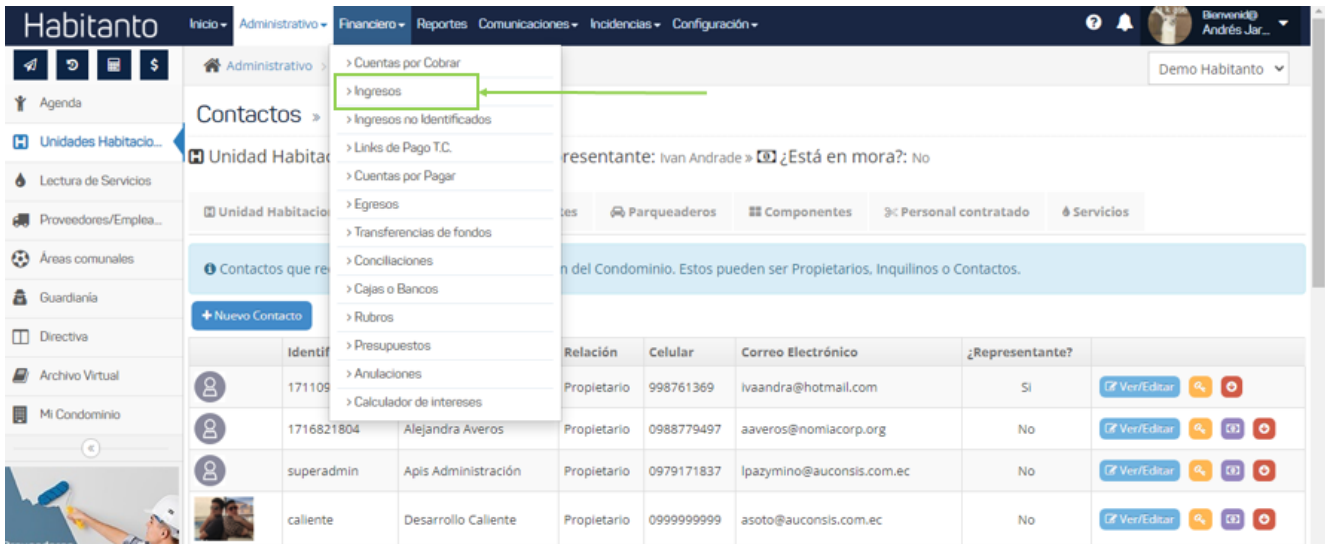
Habitanto

Inicio ▾ Administrativo ▾ Financiero ▾ Reportes Comunicaciones ▾ Incidencias ▾ Configuración ▾

Bienvenid@ Andrés Jar...

Agenda
Unidades Habitacio...
Lectura de Servicios
Proveedores/Emplea...
Áreas comunales
Guardianía
Directiva
Archivo Virtual
Mi Condominio

Administrativo >

Demo Habitanto

Contactos »

> Cuentas por Cobrar
> Ingresos
> Ingresos no Identificados
> Links de Pago T.C.
> Cuentas por Pagar
> Egresos
> Transferencias de fondos
> Conciliaciones
> Cajas o Bancos
> Rubros
> Presupuestos
> Anulaciones
> Calculador de intereses

Unidad Habitac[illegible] resentante: Ivan Andrade » ¿Está en mora?: No

Unidad Habitacio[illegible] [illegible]tes Parqueaderos Componentes Personal contratado Servicios

Contactos que re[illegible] n del Condominio. Estos pueden ser Propietarios, Inquilinos o Contactos.

+ Nuevo Contacto

| | Identif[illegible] | | Relación | Celular | Correo Electrónico | ¿Representante? | |
|---|---|---|---|---|---|---|---|
| | 171109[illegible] | | Propietario | 998761369 | ivaandra@hotmail.com | Si | Ver/Editar |
| | 1716821804 | Alejandra Averos | Propietario | 0988779497 | aaveros@nomiacorp.org | No | Ver/Editar |
| | superadmin | Apis Administración | Propietario | 0979171837 | lpazymino@auconsis.com.ec | No | Ver/Editar |
| | caliente | Desarrollo Caliente | Propietario | 0999999999 | asoto@auconsis.com.ec | No | Ver/Editar |